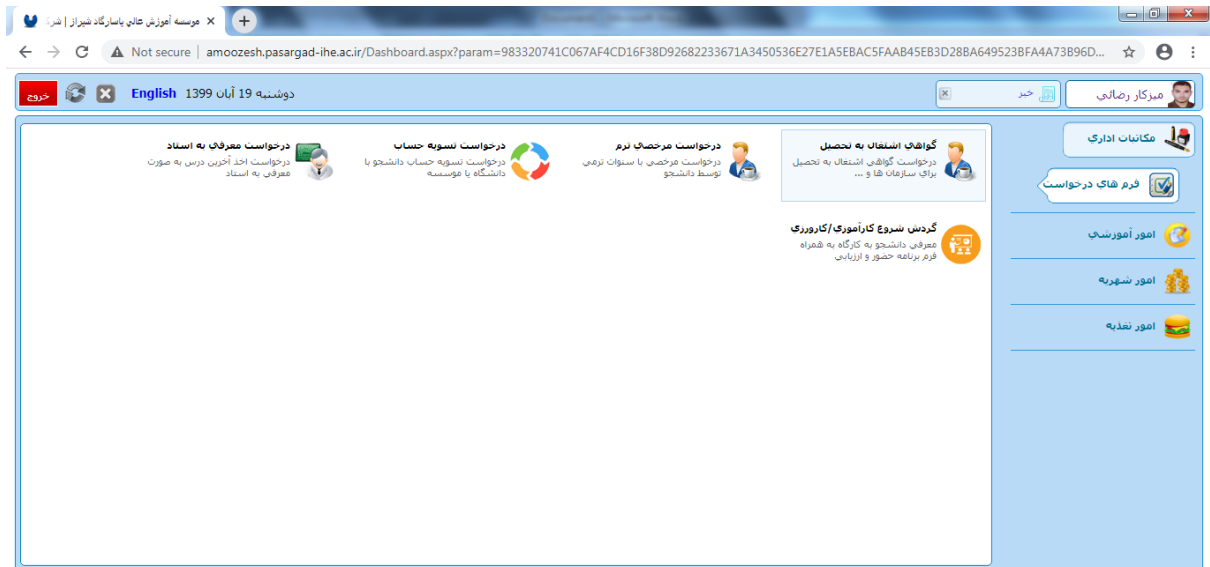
موسسه آموزش عالي پاسارگاد شيراز | شر
Not secure | amoozesh.pasargad-ihe.ac.ir/Dashboard.aspx?param=983320741C067AF4CD16F38D92682233671A3450536E27E1A5EBAC5FAAB45EB3D28BA649523BFA4A73B96D...

ميزكار رضائي
خبر
دوشنبه 19 آبان 1399 English خروج

مكاتبات اداري
فرم هاي درخواست
امور آموزشي
امور شهريه
امور تغذيه

گواهي اشتغال به تحصيل
درخواست گواهي اشتغال به تحصيل براي سازمان ها و ...

درخواست مرخصي ترم
درخواست مرخصي با سنوات ترمي توسط دانشجو

درخواست تسويه حساب
درخواست تسويه حساب دانشجو با دانشگاه يا موسسه

درخواست معرفي به استاد
درخواست اخذ آخرين درس به صورت معرفي به استاد

گردش شروع كارآموزي/كارورزي
معرفي دانشجو به كارگاه به همراه فرم برنامه حضور و ارزيابي